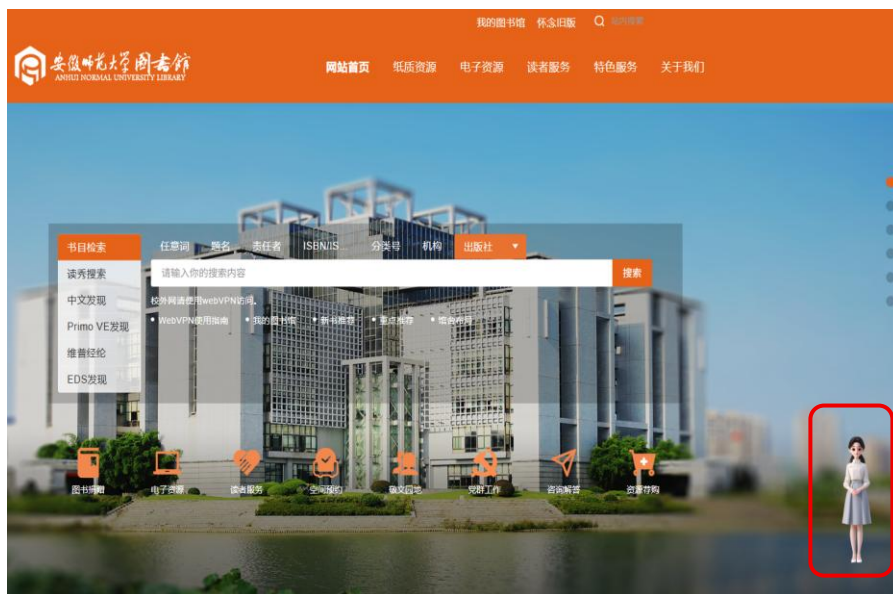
我的图书馆　怀念旧版　站内搜索

安徽师范大学图书馆
ANHUI NORMAL UNIVERSITY LIBRARY

网站首页　纸质资源　电子资源　读者服务　特色服务　关于我们

书目检索
读秀搜索
中文发现
Primo VE发现
维普经纶
EDS发现

任意词　题名　责任者　ISBN/IS　分类号　机构　出版社

请输入你的搜索内容　搜索

校外网请使用webVPN访问。
• WebVPN使用指南　• 我的图书馆　• 新书推荐　• 重点推荐　• 借阅排行

图书预约　电子资源　读者服务　空间预约　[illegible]　党群工作　咨询解答　资源荐购